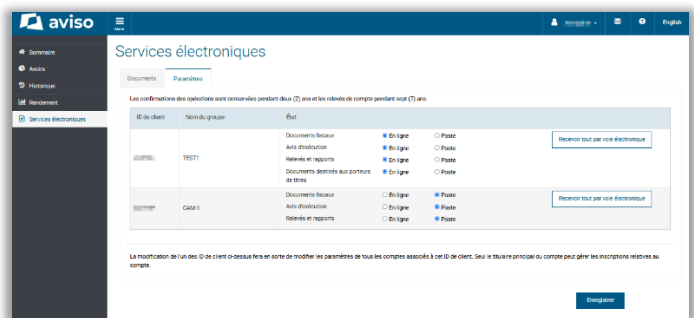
aviso

Menu

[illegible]

English

Sommaire

Avoirs

Historique

Rendement

Services électroniques

Services électroniques

Documents

Paramètres

Les confirmations des opérations sont conservées pendant deux (2) ans et les relevés de compte pendant sept (7) ans.

| ID de client | Nom du groupe | État | | | |
|---|---|---|---|---|---|
| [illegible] | TEST1 | Documents fiscaux | En ligne | Poste | Recevoir tout par voie électronique |
| | | Avis d'exécution | En ligne | Poste | |
| | | Relevés et rapports | En ligne | Poste | |
| | | Documents destinés aux porteurs de titres | En ligne | Poste | |
| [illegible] | CAM-1 | Documents fiscaux | En ligne | Poste | Recevoir tout par voie électronique |
| | | Avis d'exécution | En ligne | Poste | |
| | | Relevés et rapports | En ligne | Poste | |

La modification de l'un des ID de client ci-dessus fera en sorte de modifier les paramètres de tous les comptes associés à cet ID de client. Seul le titulaire principal du compte peut gérer les inscriptions relatives au compte.

Enregistrer